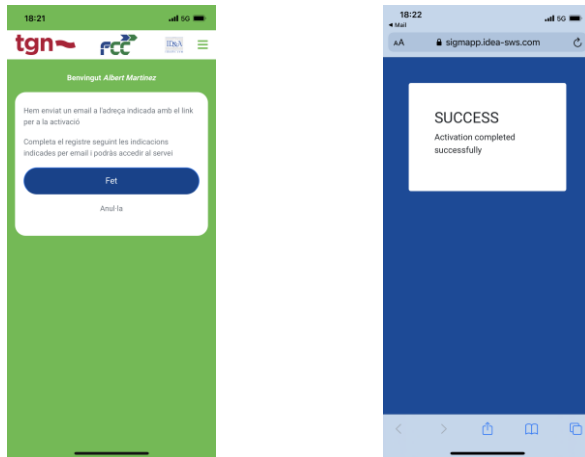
18:21 5G

tgn FCC IDeA

Benvingut Albert Martinez

Hem enviat un email a l'adreça indicada amb el link per a la activació

Completa el registre seguint les indicacions indicades per email i podràs accedir al servei

Fet

Anul·la

18:22
◂ Mail 5G

AA sigmapp.idea-sws.com

SUCCESS

Activation completed successfully